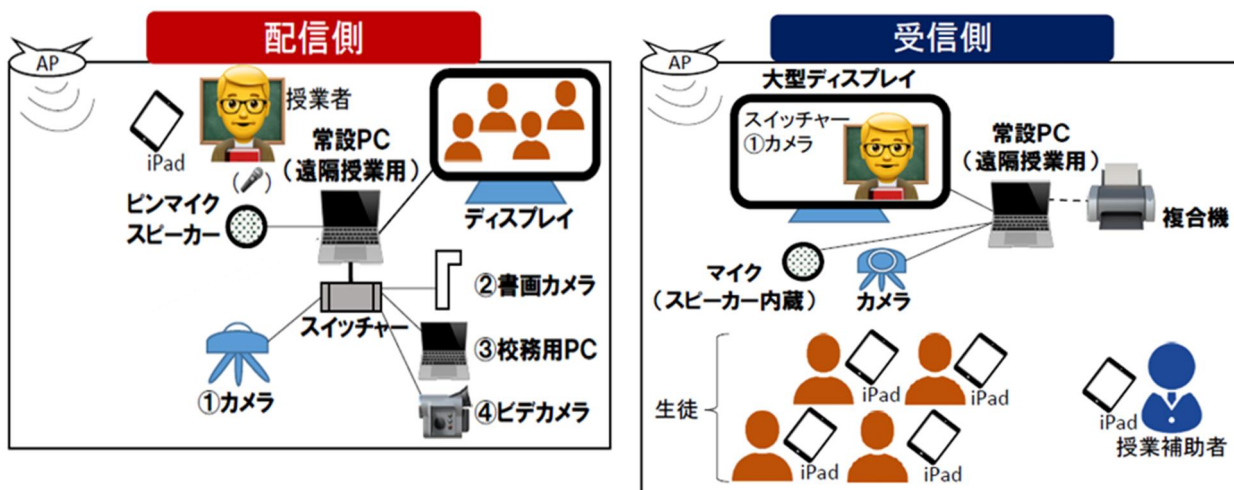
配信側

AP

授業者

iPad

常設PC
（遠隔授業用）

ディスプレイ

ピンマイク
スピーカー

②書画カメラ

スイッチャー

③校務用PC

①カメラ

④ビデカメラ

受信側

AP

大型ディスプレイ

スイッチャー
①カメラ

常設PC
（遠隔授業用）

複合機

マイク
（スピーカー内蔵）

カメラ

生徒

iPad

iPad

iPad

iPad

iPad

授業補助者